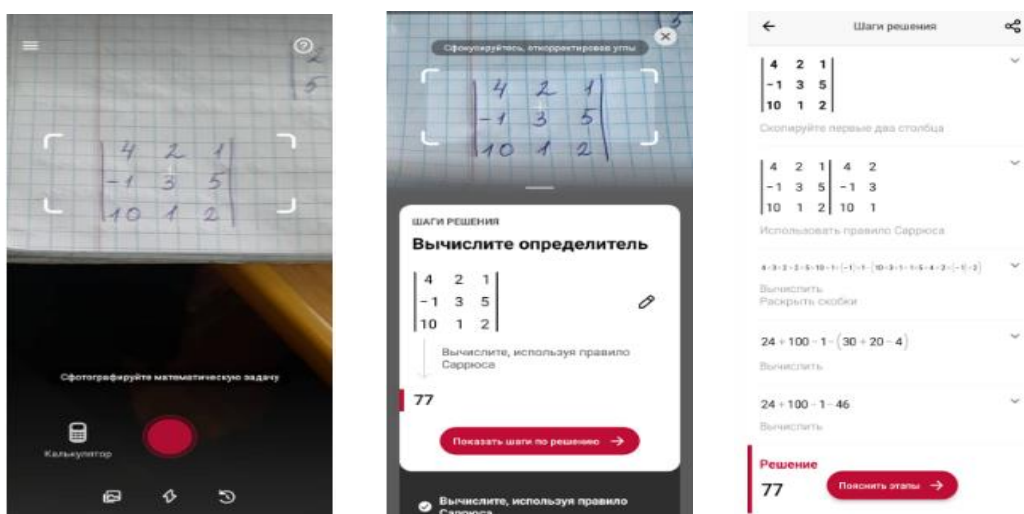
$\begin{vmatrix} 4 & 2 & 1 \\ -1 & 3 & 5 \\ 10 & 1 & 2 \end{vmatrix}$

Сфотографируйте математическую задачу

Калькулятор

Сфокусируйтесь, откорректировав углы

$\begin{vmatrix} 4 & 2 & 1 \\ -1 & 3 & 5 \\ 10 & 1 & 2 \end{vmatrix}$

ШАГИ РЕШЕНИЯ

Вычислите определитель

$\begin{vmatrix} 4 & 2 & 1 \\ -1 & 3 & 5 \\ 10 & 1 & 2 \end{vmatrix}$

Вычислите, используя правило Саррюса

77

Показать шаги по решению

Вычислите, используя правило Саррюса

Шаги решения

$\begin{vmatrix} 4 & 2 & 1 \\ -1 & 3 & 5 \\ 10 & 1 & 2 \end{vmatrix}$

Скопируйте первые два столбца

$\begin{vmatrix} 4 & 2 & 1 \\ -1 & 3 & 5 \\ 10 & 1 & 2 \end{vmatrix} \begin{matrix} 4 & 2 \\ -1 & 3 \\ 10 & 1 \end{matrix}$

Использовать правило Саррюса

$4\cdot3\cdot2+2\cdot5\cdot10+1\cdot(-1)\cdot1-(10\cdot3\cdot1+1\cdot5\cdot4+2\cdot2\cdot(-1)\cdot2)$

Вычислить
Раскрыть скобки

$24+100-1-(30+20-4)$

Вычислить

$24+100-1-46$

Вычислить

Решение

77

Пояснить этапы